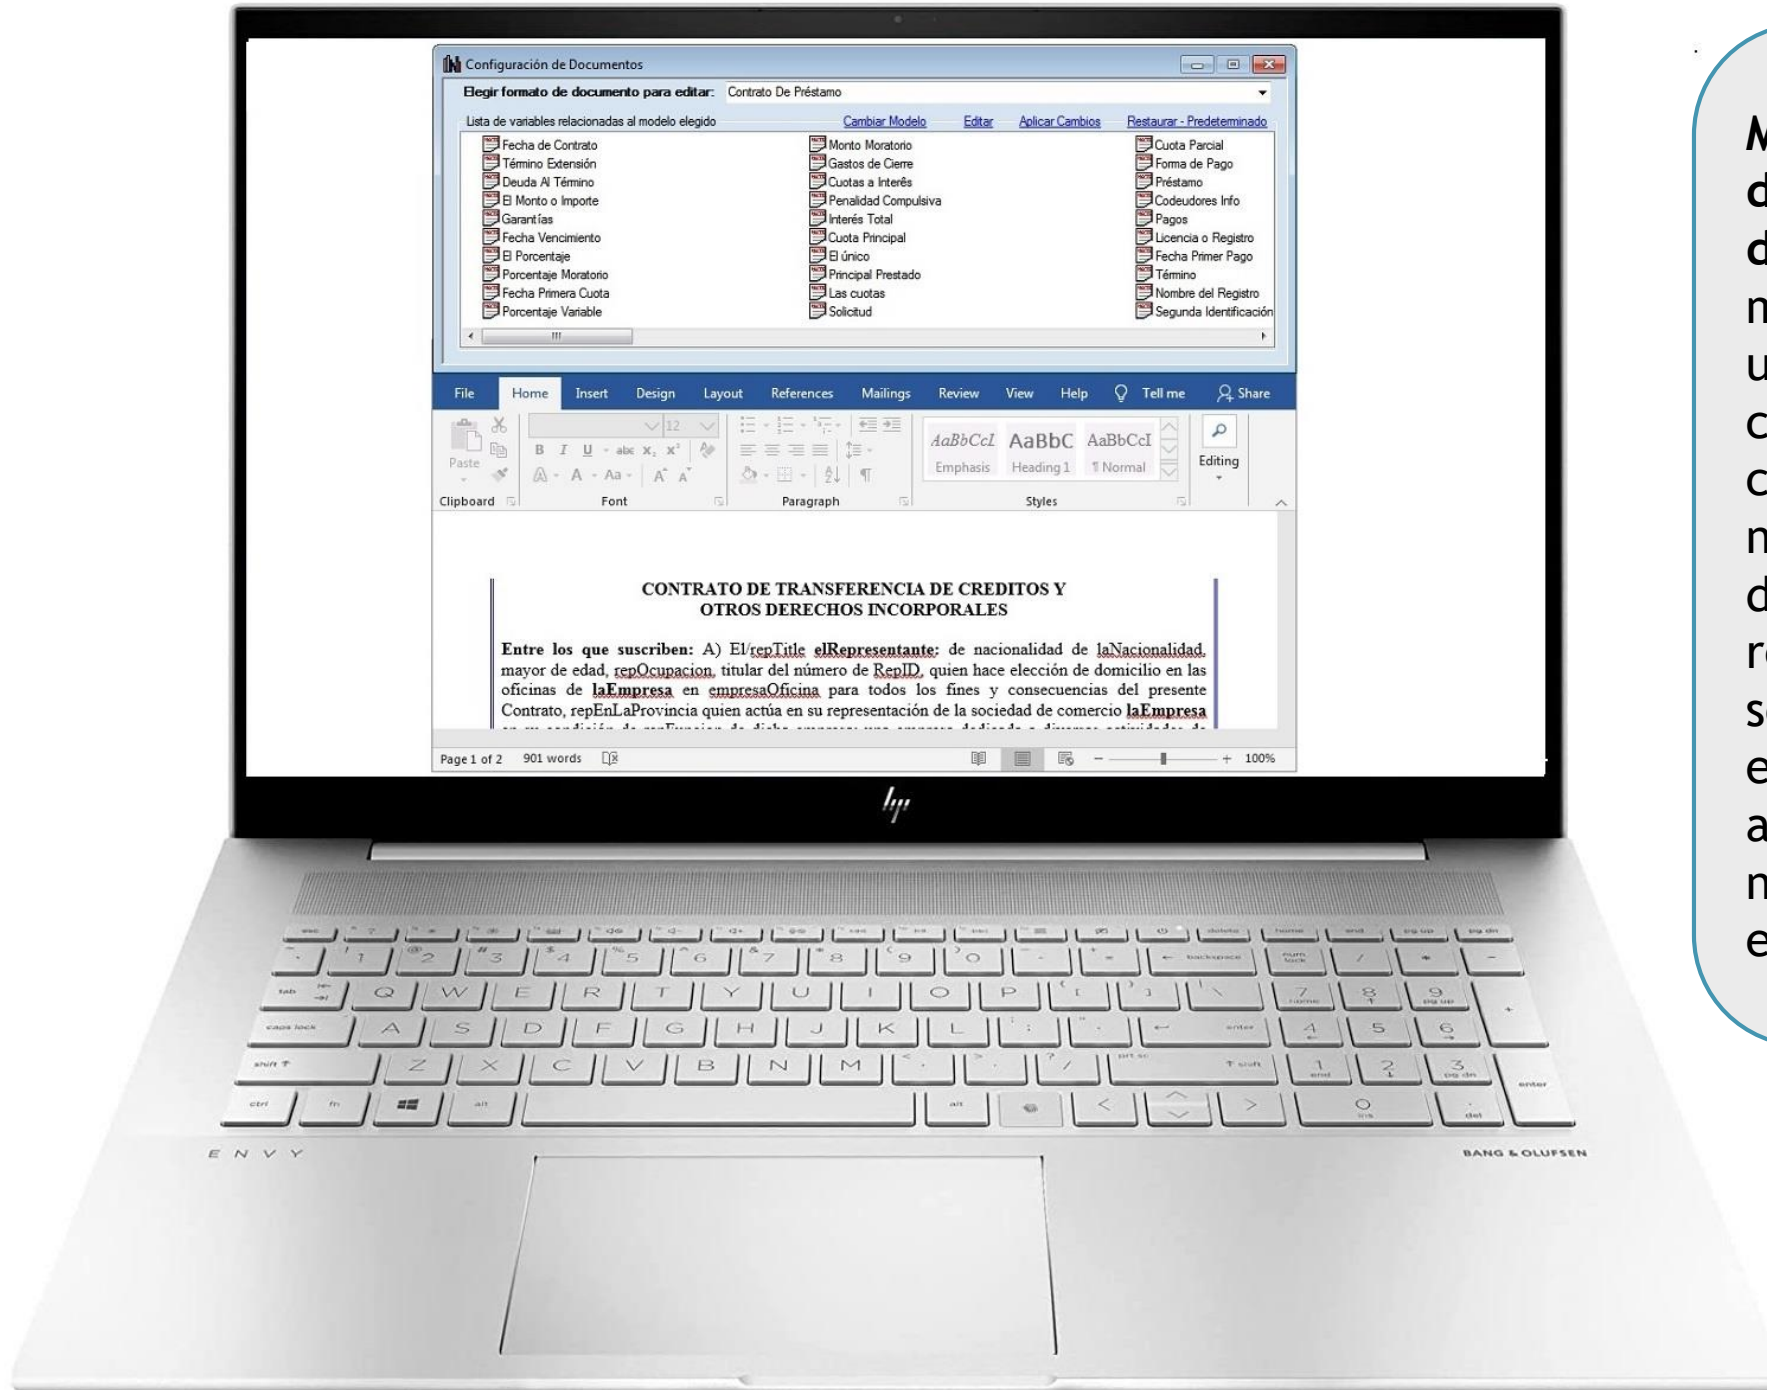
Configuración de Documentos

Elegir formato de documento para editar: Contrato De Préstamo

Lista de variables relacionadas al modelo elegido Cambiar Modelo Editar Aplicar Cambios Restaurar - Predeterminado

Fecha de Contrato
Término Extensión
Deuda Al Término
El Monto o Importe
Garantías
Fecha Vencimiento
El Porcentaje
Porcentaje Moratorio
Fecha Primera Cuota
Porcentaje Variable

Monto Moratorio
Gastos de Cierre
Cuotas a Interés
Penalidad Compulsiva
Interés Total
Cuota Principal
El único
Principal Prestado
Las cuotas
Solicitud

Cuota Parcial
Forma de Pago
Préstamo
Codeudores Info
Pagos
Licencia o Registro
Fecha Primer Pago
Término
Nombre del Registro
Segunda Identificación

File Home Insert Design Layout References Mailings Review View Help Tell me Share

Paste Clipboard 12 Font Paragraph AaBbCcI AaBbC AaBbCcI Emphasis Heading 1 ¶ Normal Styles Editing

CONTRATO DE TRANSFERENCIA DE CREDITOS Y OTROS DERECHOS INCORPORALES

Entre los que suscriben: A) El/repTitle elRepresentante: de nacionalidad de laNacionalidad, mayor de edad, repOcupacion, titular del número de RepID, quien hace elección de domicilio en las oficinas de laEmpresa en empresaOficina para todos los fines y consecuencias del presente Contrato, repEnLaProvincia quien actúa en su representación de la sociedad de comercio laEmpresa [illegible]

Page 1 of 2 901 words 100%

ENVY

BANG & OLUFSEN

M
d
d
n
u
c
c
n
d
r
s
e
a
n
e